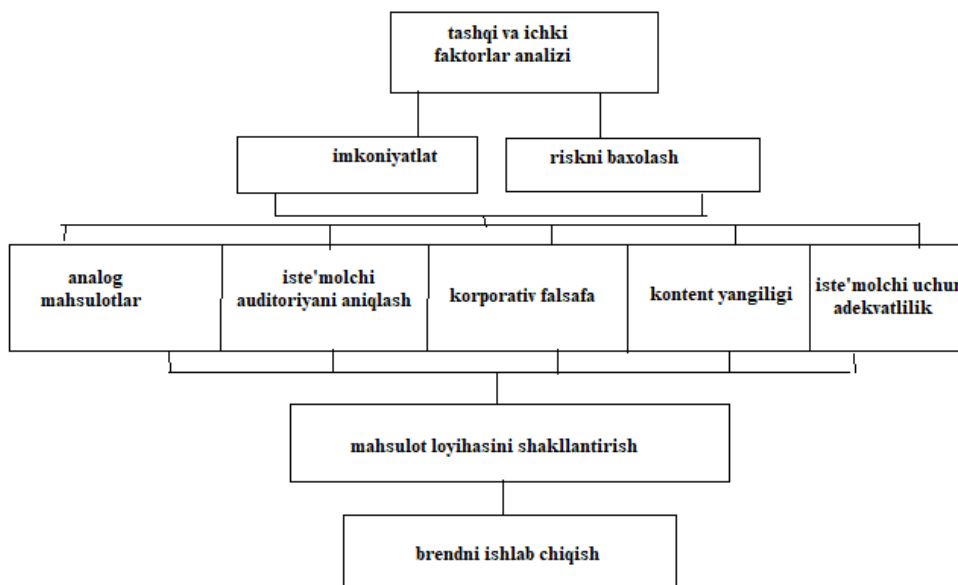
tashqi va ichki faktorlar analizi

imkoniyatlat

riskni baxolash

analog mahsulotlar

iste'molchi auditoriyani aniqlash

korporativ falsafa

kontent yangiligi

iste'molchi uchun adekvatlilik

mahsulot loyihasini shakllantirish

brendni ishlab chiqish